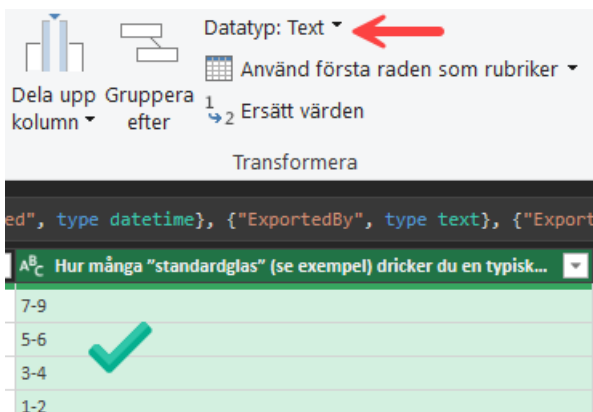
Dela upp kolumn

Gruppera efter

Datatyp: Text

Använd första raden som rubriker

$^1_{\rightarrow 2}$ Ersätt värden

Transformera

ed", type datetime}, {"ExportedBy", type text}, {"Export

$A^B_C$ Hur många "standardglas" (se exempel) dricker du en typisk...

7-9
5-6
3-4
1-2